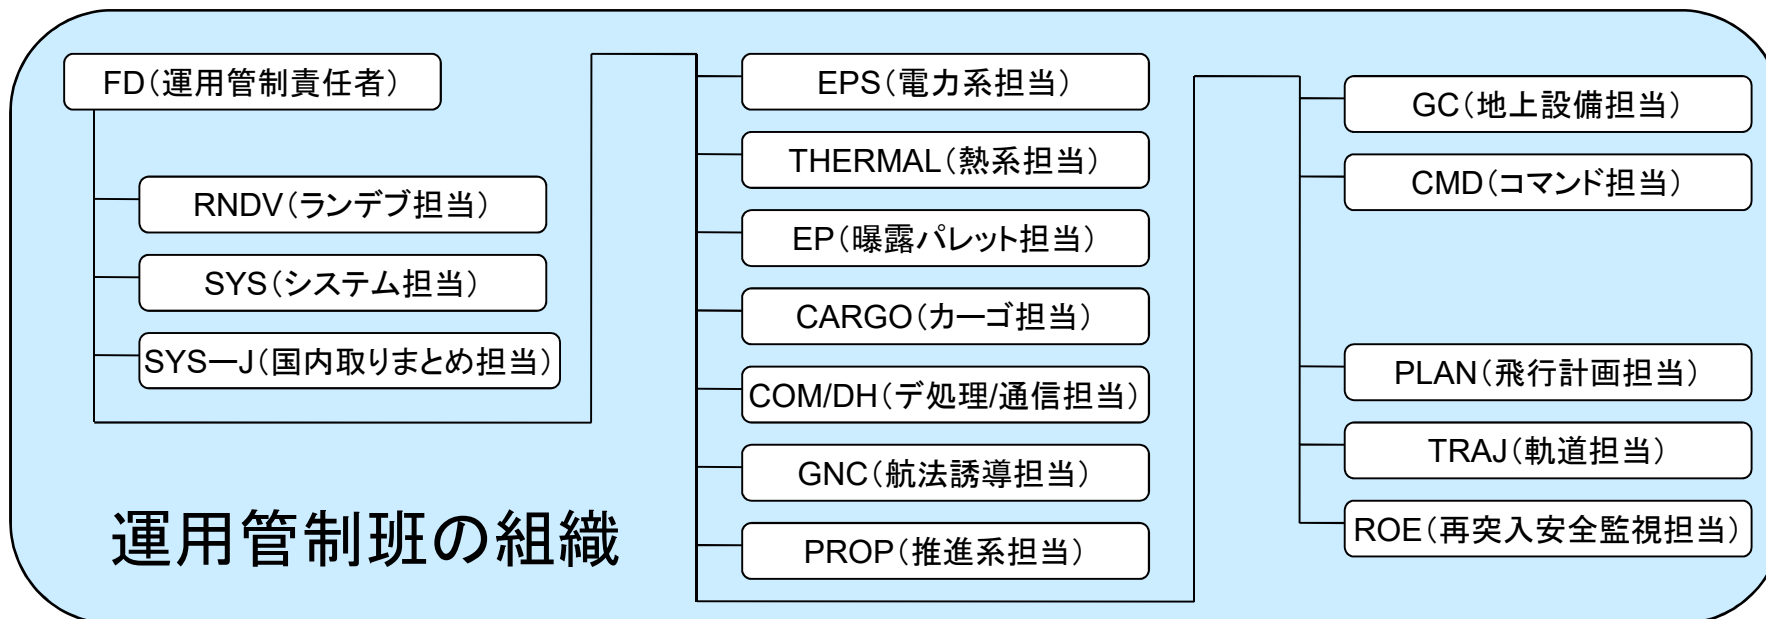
FD（運用管制責任者）

RNDV（ランデブ担当）

SYS（システム担当）

SYS—J（国内取りまとめ担当）

運用管制班の組織

EPS（電力系担当）

THERMAL（熱系担当）

EP（曝露パレット担当）

CARGO（カーゴ担当）

COM/DH（デ処理/通信担当）

GNC（航法誘導担当）

PROP（推進系担当）

GC（地上設備担当）

CMD（コマンド担当）

PLAN（飛行計画担当）

TRAJ（軌道担当）

ROE（再突入安全監視担当）